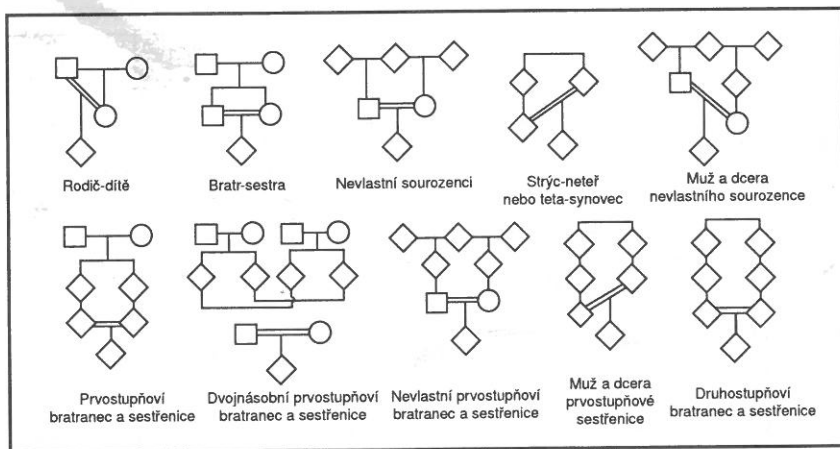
Rodič-dítě

Bratr-sestra

Nevlastní sourozenci

Strýc-neteř nebo teta-synovec

Muž a dcera nevlastního sourozence

Prvostupňoví bratranec a sestřenice

Dvojnásobní prvostupňoví bratranec a sestřenice

Nevlastní prvostupňoví bratranec a sestřenice

Muž a dcera prvostupňové sestřenice

Druhostupňoví bratranec a sestřenice